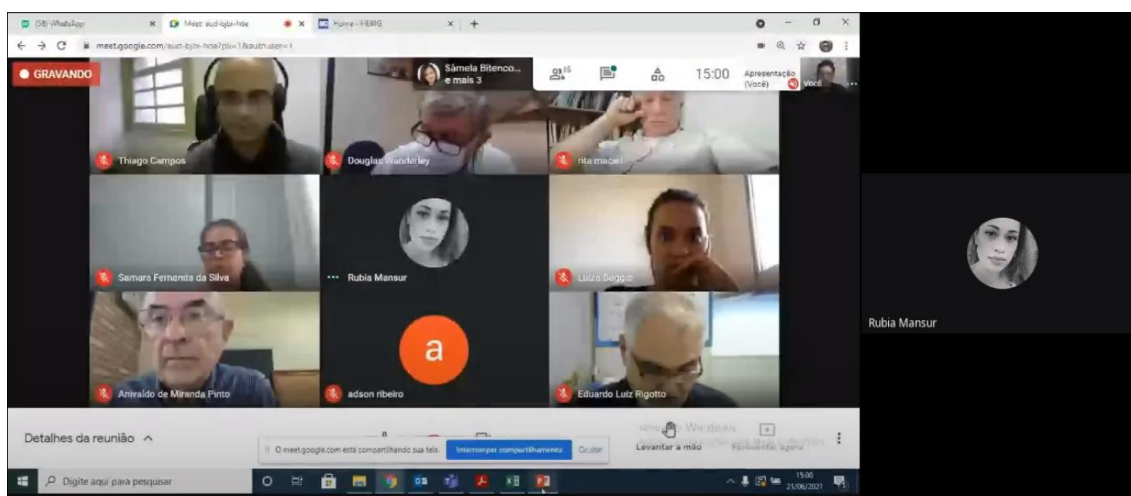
(58) WhatsApp
Meet: aud-bjbi-hde
Home - FIEMG
meet.google.com/aud-bjbi-hde?pli=1&authuser=1
GRAVANDO
Sâmela Bitenco... e mais 3
15
15:00
Apresentação (Você)
Você
Thiago Campos
Douglas Wanderley
rita maciel
Samara Fernanda da Silva
Rubia Mansur
Luiza Baggio
Anivaldo de Miranda Pinto
a
adson ribeiro
Eduardo Luiz Rigotto
Rubia Mansur
Detalhes da reunião
O meet.google.com está compartilhando sua tela.
Interromper compartilhamento
Ocultar
Levantar a mão
Apresentar agora
Ativar o Windows
Digite aqui para pesquisar
15:00
21/06/2021